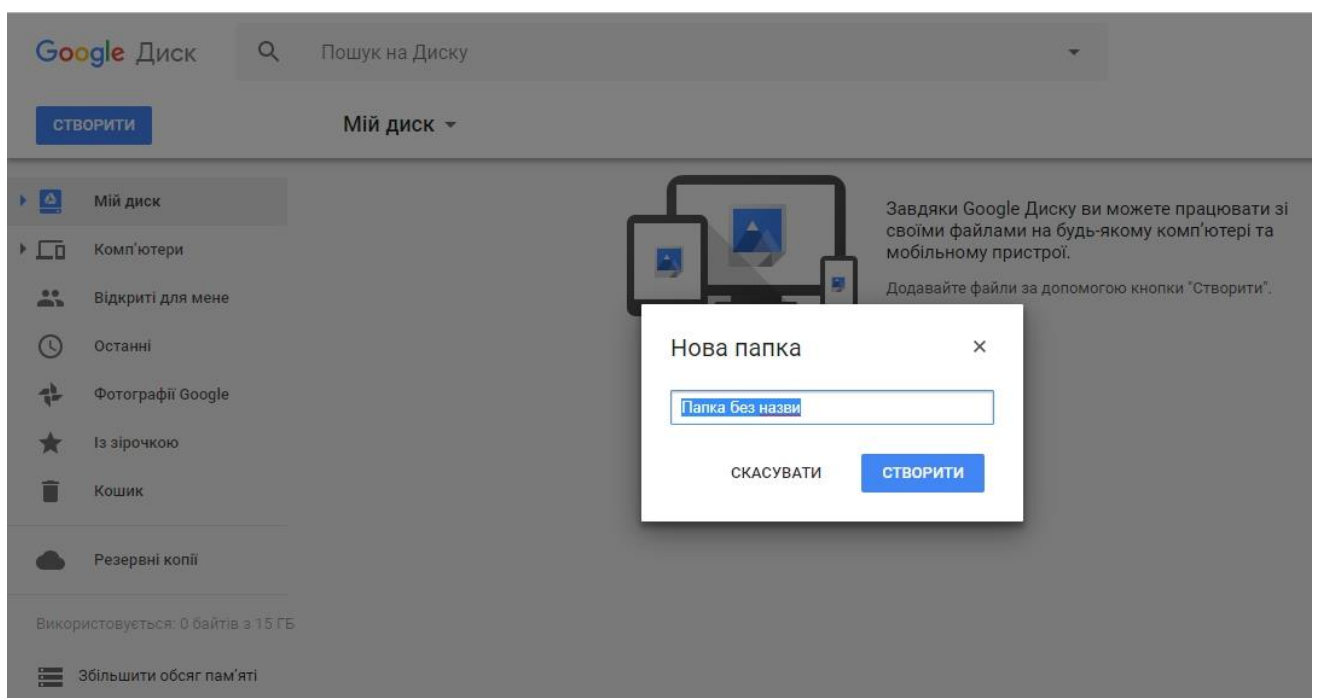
Google Диск

Пошук на Диску

СТВОРИТИ

Мій диск

Мій диск

Комп'ютери

Відкриті для мене

Останні

Фотографії Google

Із зірочкою

Кошик

Резервні копії

Використовується: 0 байтів з 15 ГБ

Збільшити обсяг пам'яті

Завдяки Google Диску ви можете працювати зі своїми файлами на будь-якому комп'ютері та мобільному пристрої.

Додавайте файли за допомогою кнопки "Створити".

Нова папка

×

Папка без назви

СКАСУВАТИ

СТВОРИТИ